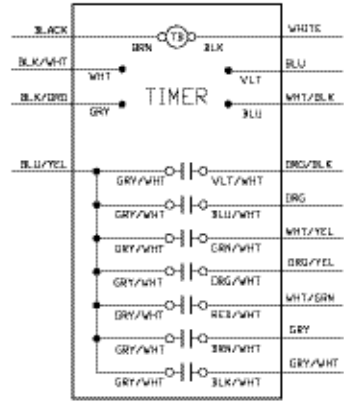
BLACK
BLK/WHT
BLK/ORG
BLU/YEL
WHITE
BLU
WHT/BLK
ORG/BLK
ORG
WHT/YEL
ORG/YEL
WHT/GRN
GRY
GRY/WHT

TS
GRN
BLK
WHT
VLT
TIMER
GRY
BLU

GRY/WHT
VLT/WHT
GRY/WHT
BLU/WHT
GRY/WHT
GRN/WHT
GRY/WHT
ORG/WHT
GRY/WHT
RED/WHT
GRY/WHT
BRN/WHT
GRY/WHT
BLK/WHT